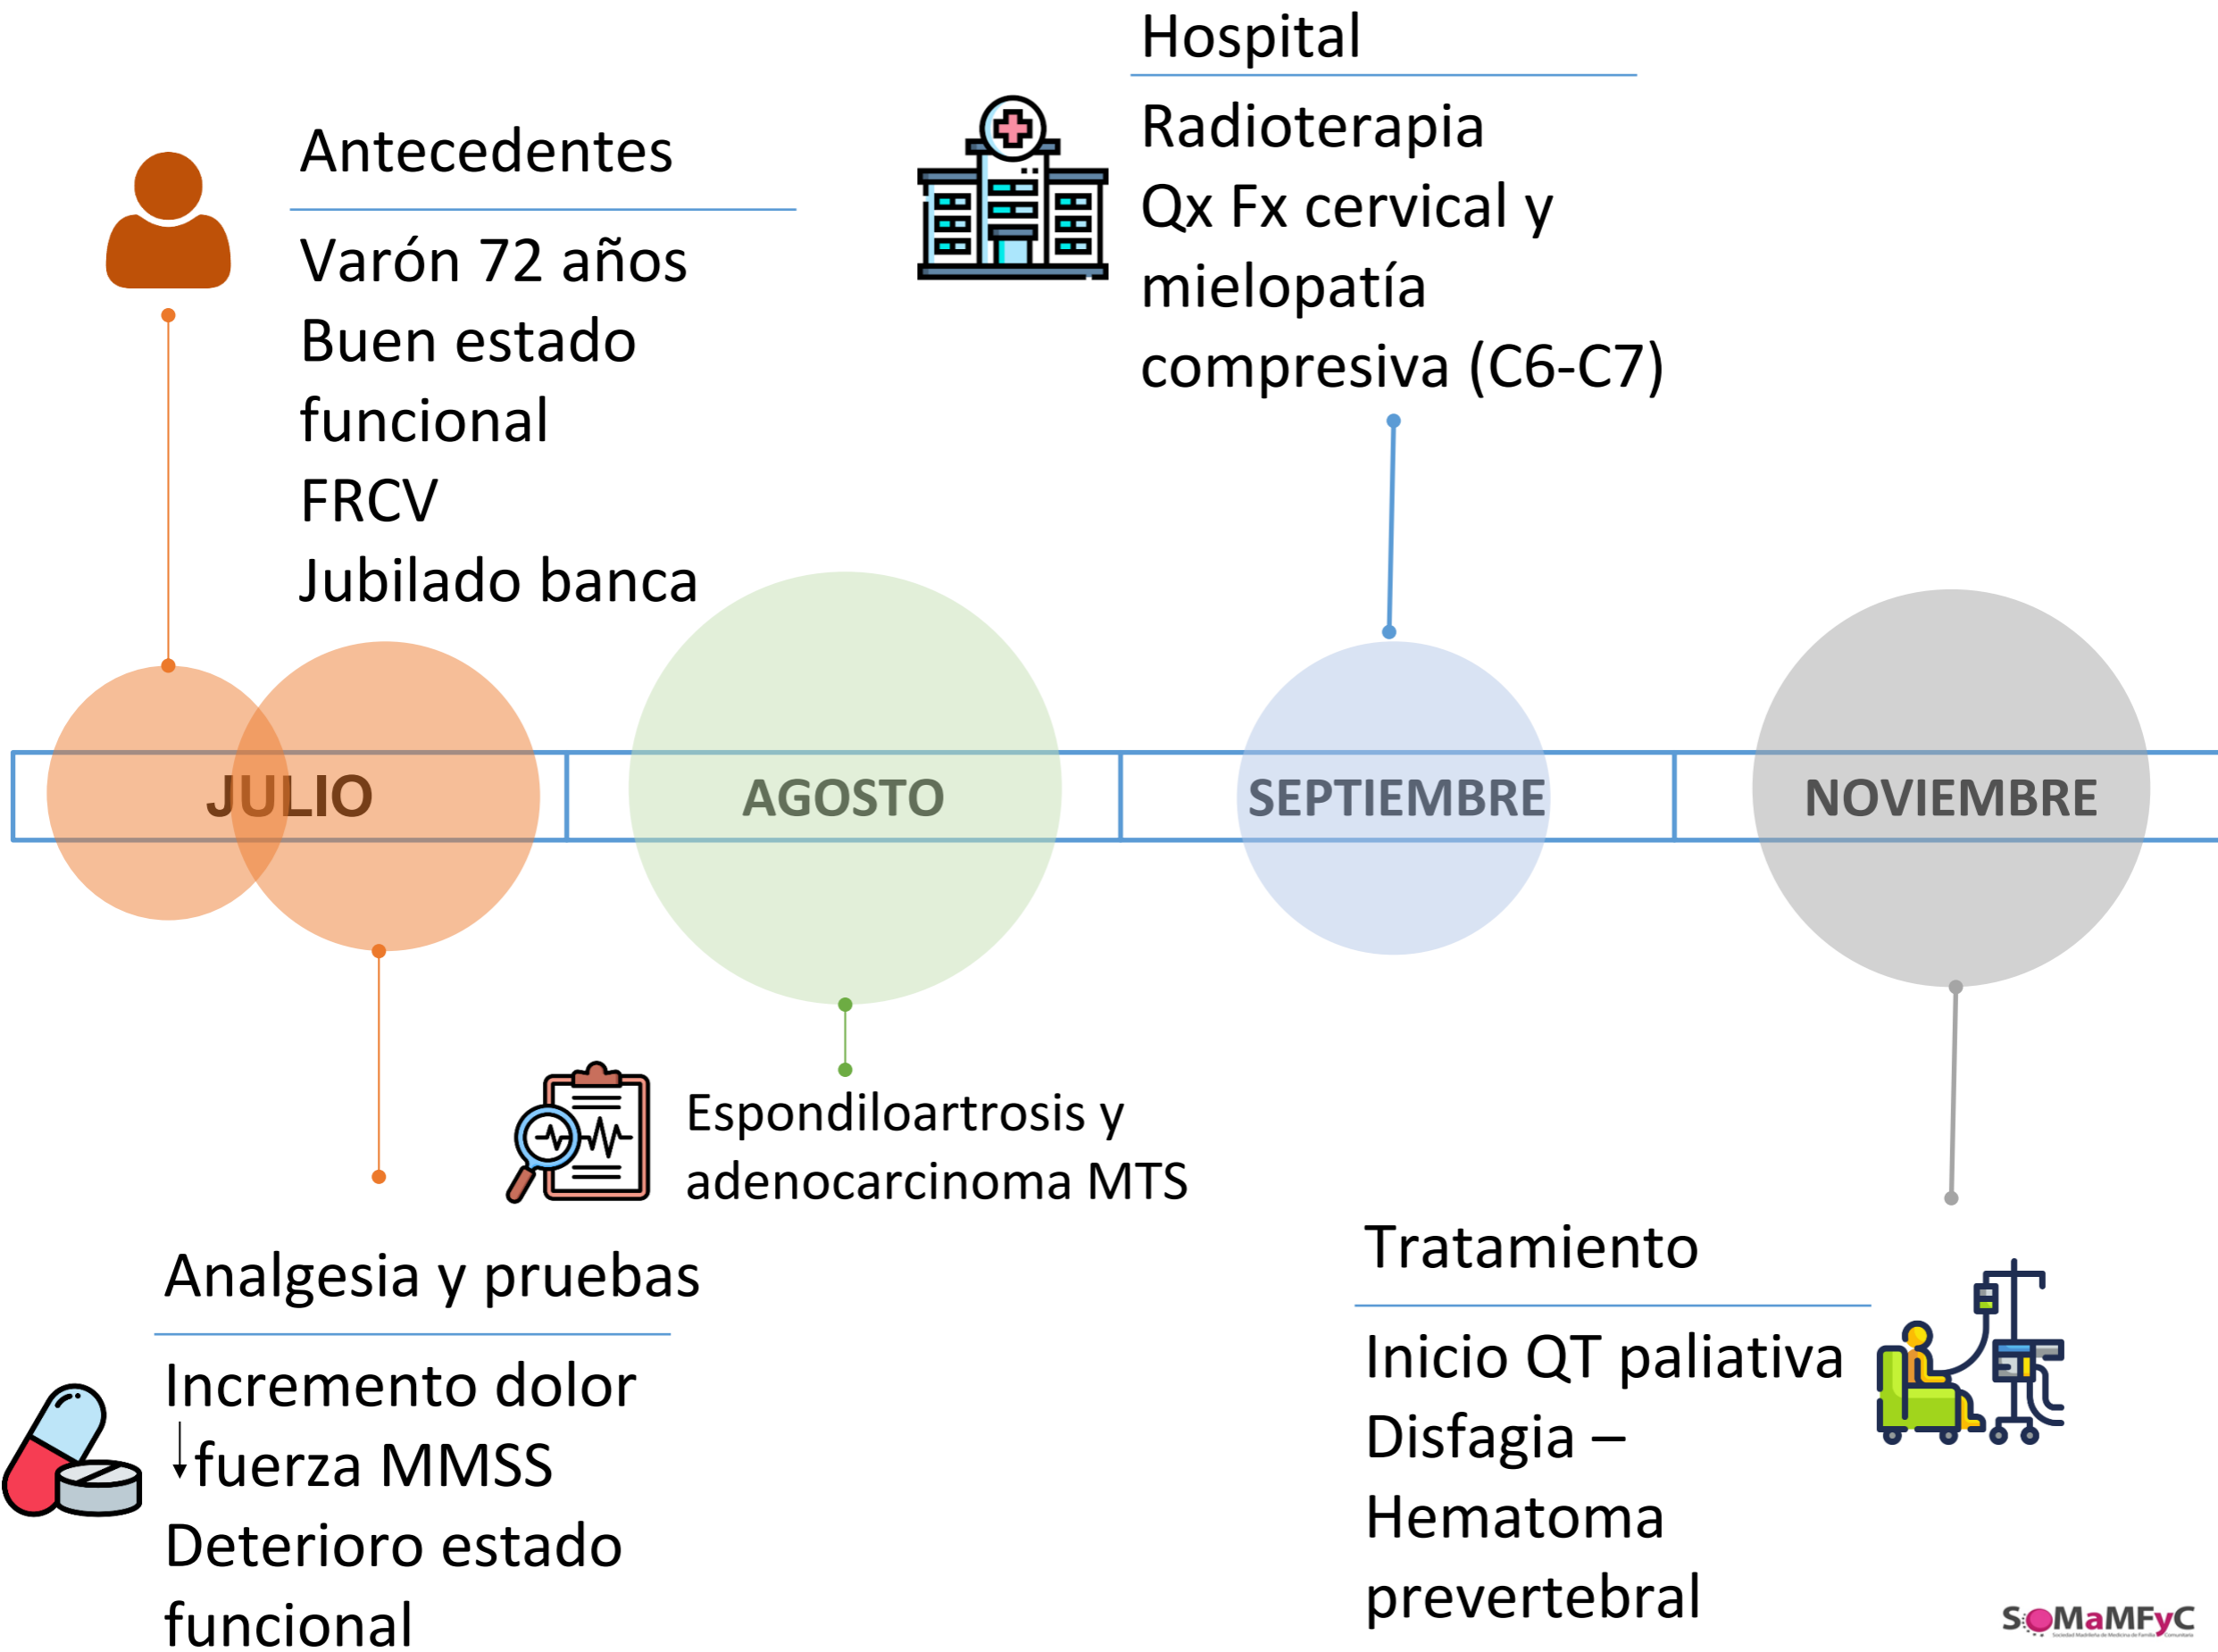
Hospital

Radioterapia
Qx Fx cervical y mielopatía compresiva (C6-C7)

Antecedentes

Varón 72 años
Buen estado funcional
FRCV
Jubilado banca

JULIO

AGOSTO

SEPTIEMBRE

NOVIEMBRE

Espondiloartrosis y adenocarcinoma MTS

Analgesia y pruebas

Incremento dolor
↓fuerza MMSS
Deterioro estado funcional

Tratamiento

Inicio QT paliativa
Disfagia – Hematoma prevertebral

SoMaMFyC